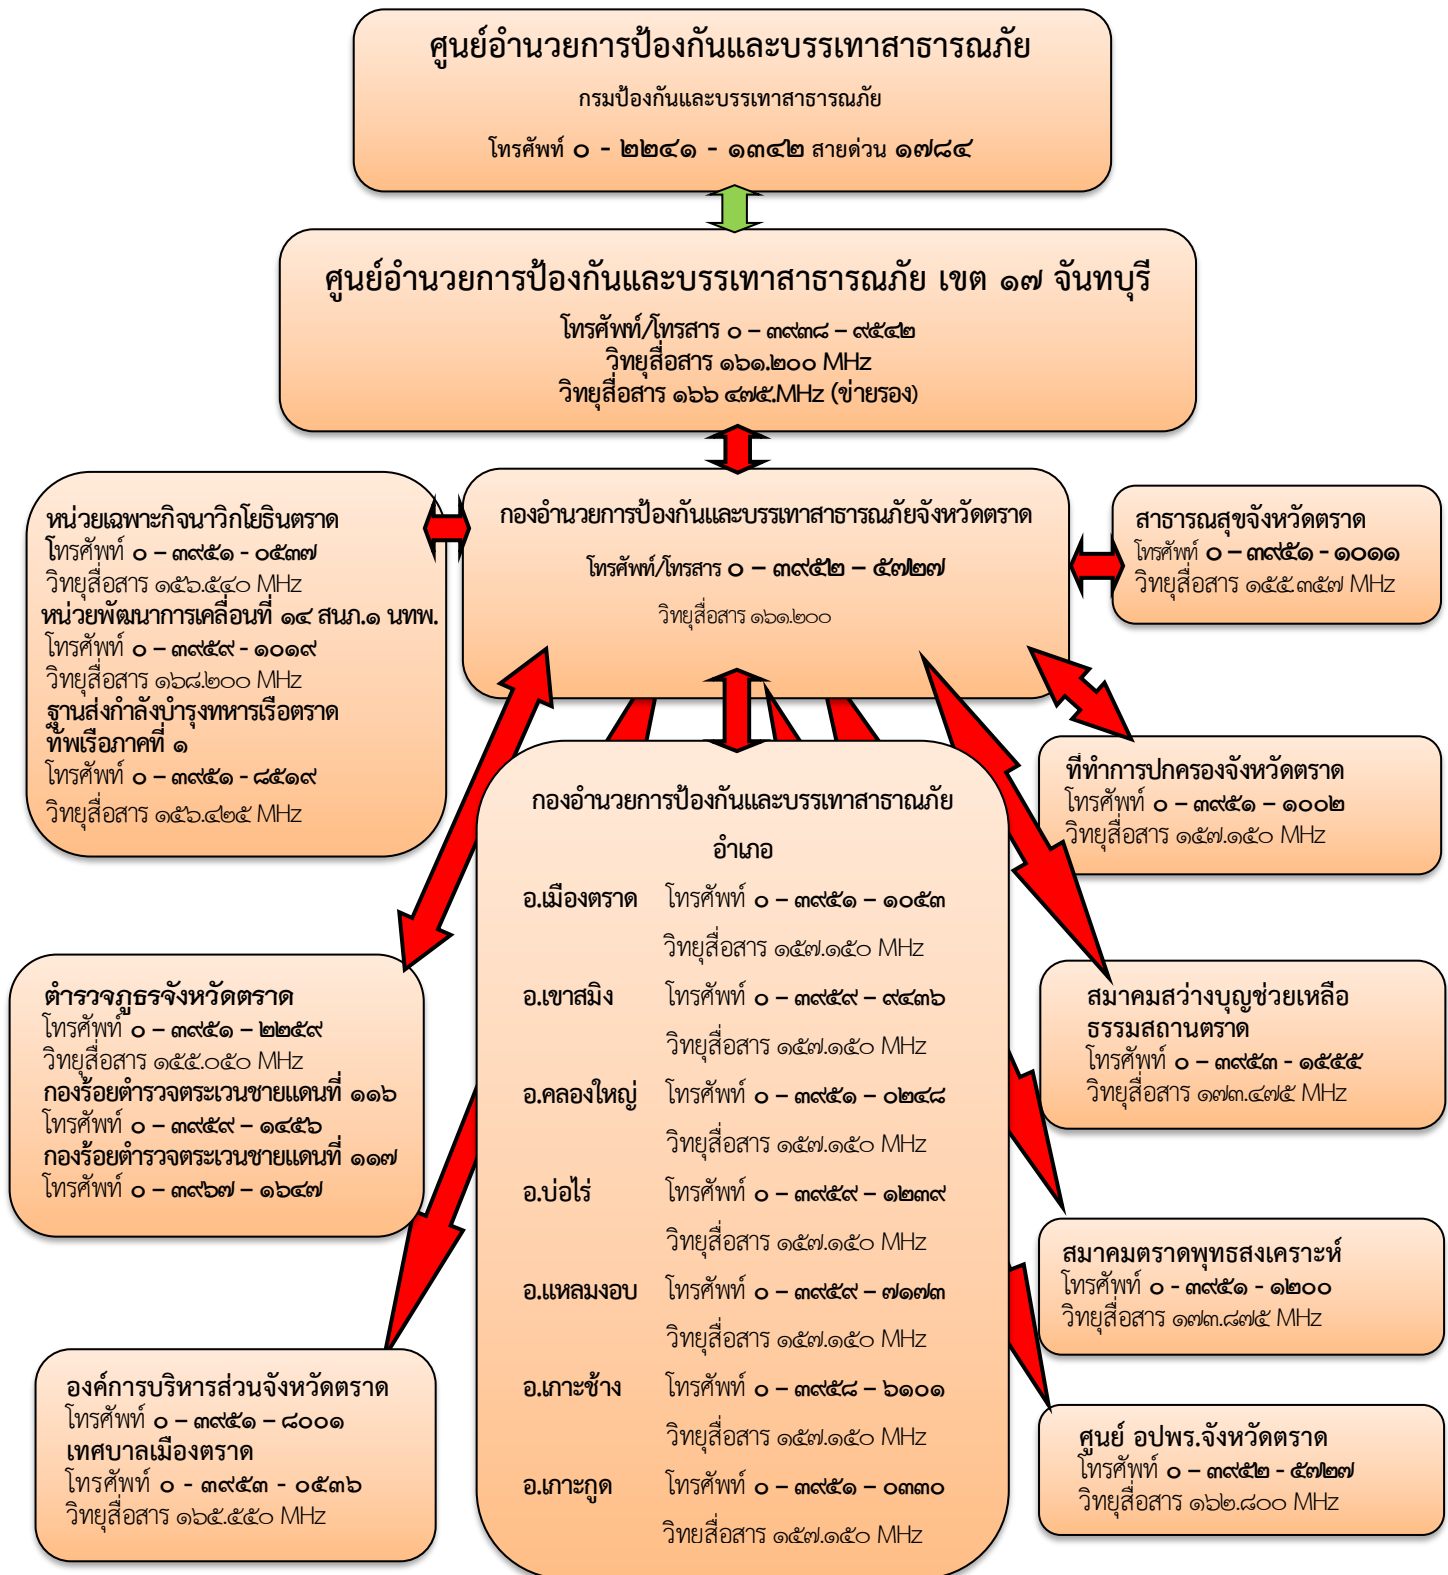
ศูนย์อำนวยการป้องกันและบรรเทาสาธารณภัย
กรมป้องกันและบรรเทาสาธารณภัย
โทรศัพท์ ๐ - ๒๒๔๑ - ๑๓๔๒ สายด่วน ๑๗๘๔

ศูนย์อำนวยการป้องกันและบรรเทาสาธารณภัย เขต ๑๗ จันทบุรี
โทรศัพท์/โทรสาร ๐ – ๓๙๓๘ – ๙๕๔๒
วิทยุสื่อสาร ๑๖๑.๒๐๐ MHz
วิทยุสื่อสาร ๑๖๖ ๔๗๕.MHz (ข่ายรอง)

หน่วยเฉพาะกิจนาวิกโยธินตราด
โทรศัพท์ ๐ – ๓๙๕๑ - ๐๕๓๗
วิทยุสื่อสาร ๑๕๖.๕๔๐ MHz
หน่วยพัฒนาการเคลื่อนที่ ๑๔ สนภ.๑ นทพ.
โทรศัพท์ ๐ – ๓๙๕๙ - ๑๐๑๙
วิทยุสื่อสาร ๑๖๘.๒๐๐ MHz
ฐานส่งกำลังบำรุงทหารเรือตราด ทัพเรือภาคที่ ๑
โทรศัพท์ ๐ – ๓๙๕๑ - ๘๕๑๙
วิทยุสื่อสาร ๑๕๖.๔๒๕ MHz

กองอำนวยการป้องกันและบรรเทาสาธารณภัยจังหวัดตราด
โทรศัพท์/โทรสาร ๐ – ๓๙๕๒ – ๕๗๒๗
วิทยุสื่อสาร ๑๖๑.๒๐๐

สาธารณสุขจังหวัดตราด
โทรศัพท์ ๐ – ๓๙๕๑ - ๑๐๑๑
วิทยุสื่อสาร ๑๕๕.๓๕๗ MHz

ที่ทำการปกครองจังหวัดตราด
โทรศัพท์ ๐ – ๓๙๕๑ – ๑๐๐๒
วิทยุสื่อสาร ๑๕๗.๑๕๐ MHz

กองอำนวยการป้องกันและบรรเทาสาธณภัย อำเภอ
อ.เมืองตราด โทรศัพท์ ๐ – ๓๙๕๑ – ๑๐๕๓
วิทยุสื่อสาร ๑๕๗.๑๕๐ MHz
อ.เขาสมิง โทรศัพท์ ๐ – ๓๙๕๙ – ๙๔๓๖
วิทยุสื่อสาร ๑๕๗.๑๕๐ MHz
อ.คลองใหญ่ โทรศัพท์ ๐ – ๓๙๕๑ – ๐๒๔๘
วิทยุสื่อสาร ๑๕๗.๑๕๐ MHz
อ.บ่อไร่ โทรศัพท์ ๐ – ๓๙๕๙ – ๑๒๓๙
วิทยุสื่อสาร ๑๕๗.๑๕๐ MHz
อ.แหลมงอบ โทรศัพท์ ๐ – ๓๙๕๙ – ๗๑๗๓
วิทยุสื่อสาร ๑๕๗.๑๕๐ MHz
อ.เกาะช้าง โทรศัพท์ ๐ – ๓๙๕๘ – ๖๑๐๑
วิทยุสื่อสาร ๑๕๗.๑๕๐ MHz
อ.เกาะกูด โทรศัพท์ ๐ – ๓๙๕๑ – ๐๓๓๐
วิทยุสื่อสาร ๑๕๗.๑๕๐ MHz

ตำรวจภูธรจังหวัดตราด
โทรศัพท์ ๐ – ๓๙๕๑ – ๒๒๕๙
วิทยุสื่อสาร ๑๕๕.๐๕๐ MHz
กองร้อยตำรวจตระเวนชายแดนที่ ๑๑๖
โทรศัพท์ ๐ – ๓๙๕๙ – ๑๔๕๖
กองร้อยตำรวจตระเวนชายแดนที่ ๑๑๗
โทรศัพท์ ๐ – ๓๙๖๗ – ๑๖๔๗

สมาคมสว่างบุญช่วยเหลือธรรมสถานตราด
โทรศัพท์ ๐ – ๓๙๕๓ - ๑๕๕๕
วิทยุสื่อสาร ๑๗๓.๔๗๕ MHz

สมาคมตราดพุทธสงเคราะห์
โทรศัพท์ ๐ - ๓๙๕๑ - ๑๒๐๐
วิทยุสื่อสาร ๑๗๓.๘๗๕ MHz

องค์การบริหารส่วนจังหวัดตราด
โทรศัพท์ ๐ – ๓๙๕๑ – ๘๐๐๑
เทศบาลเมืองตราด
โทรศัพท์ ๐ - ๓๙๕๓ - ๐๕๓๖
วิทยุสื่อสาร ๑๖๕.๕๕๐ MHz

ศูนย์ อปพร.จังหวัดตราด
โทรศัพท์ ๐ – ๓๙๕๒ - ๕๗๒๗
วิทยุสื่อสาร ๑๖๒.๘๐๐ MHz